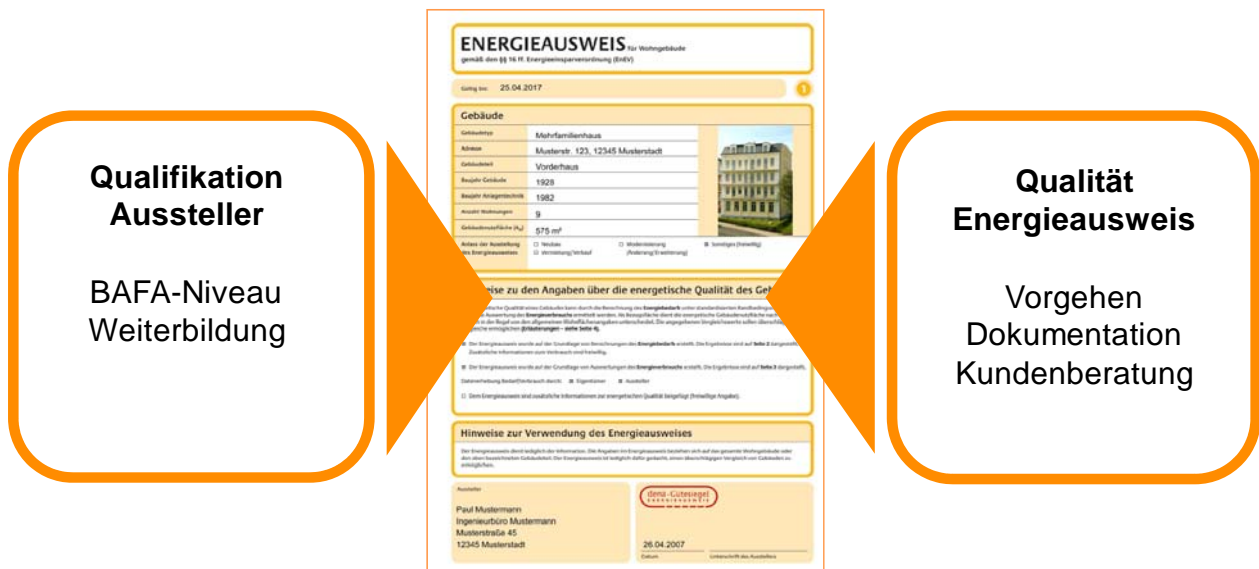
**Qualifikation Aussteller**

BAFA-Niveau
Weiterbildung

ENERGIEAUSWEIS für Wohngebäude
gemäß den §§ 16 ff. Energieeinsparverordnung (EnEV)

Gültig bis: 25.04.2017

1

Gebäude

| | |
|---|---|
| Gebäudetyp | Mehrfamilienhaus |
| Adresse | Musterstr. 123, 12345 Musterstadt |
| Gebäudeteil | Vorderhaus |
| Baujahr Gebäude | 1928 |
| Baujahr Anlagentechnik | 1982 |
| Anzahl Wohnungen | 9 |
| Gebäudenutzfläche ($A_N$) | 575 m² |

Anlass der Ausstellung des Energieausweises
☐ Neubau ☐ Modernisierung (Änderung/Erweiterung) ☒ Sonstiges (freiwillig)
☐ Vermietung/Verkauf

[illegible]weise zu den Angaben über die energetische Qualität des Geb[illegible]

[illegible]

Hinweise zur Verwendung des Energieausweises

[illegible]

Aussteller
Paul Mustermann
Ingenieurbüro Mustermann
Musterstraße 45
12345 Musterstadt

dena-Gütesiegel

26.04.2007
Datum Unterschrift des Ausstellers

**Qualität Energieausweis**

Vorgehen
Dokumentation
Kundenberatung